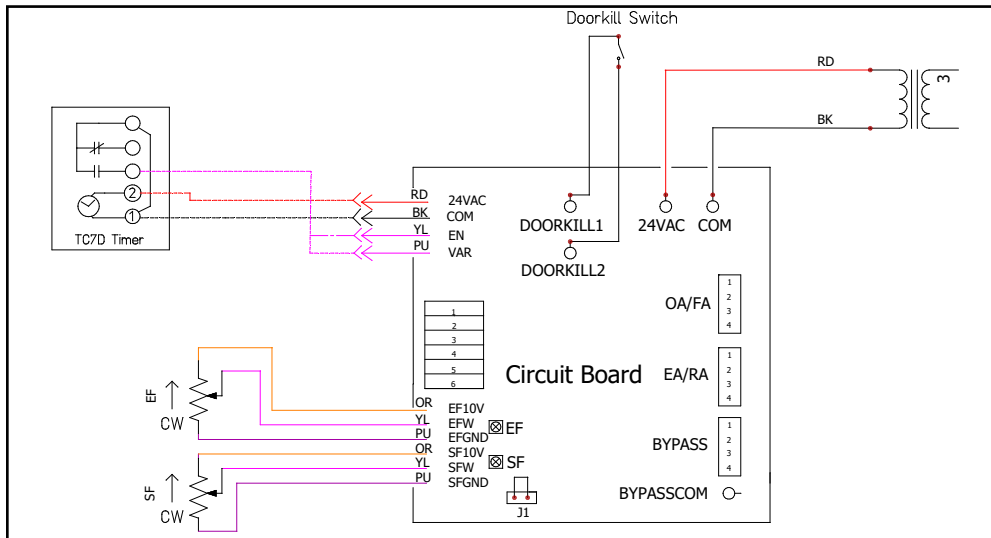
Doorkill Switch

RD

3

BK

2

1

TC7D Timer

RD 24VAC
BK COM
YL EN
PU VAR

DOORKILL1

DOORKILL2

24VAC COM

1
2
3
4
OA/FA

1
2
3
4
5
6

Circuit Board

1
2
3
4
EA/RA

EF
CW

OR EF10V
YL EFW
PU EFGND

EF

1
2
3
4
BYPASS

SF
CW

OR SF10V
YL SFW
PU SFGND

SF

J1

BYPASSCOM